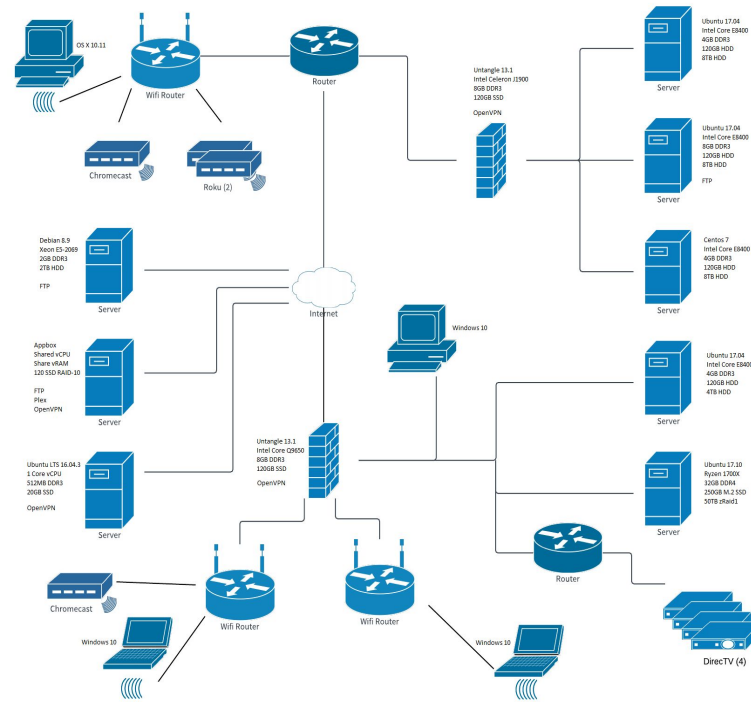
OS X 10.11

Wifi Router

Router

Chromecast

Roku (2)

Untangle 13.1
Intel Celeron J1900
8GB DDR3
120GB SSD

OpenVPN

Ubuntu 17.04
Intel Core E8400
4GB DDR3
120GB HDD
8TB HDD

Server

Ubuntu 17.04
Intel Core E8400
8GB DDR3
120GB HDD
8TB HDD

FTP

Server

Centos 7
Intel Core E8400
4GB DDR3
120GB HDD
8TB HDD

Server

Debian 8.9
Xeon E5-2069
2GB DDR3
2TB HDD

FTP

Server

Internet

Appbox
Shared vCPU
Share vRAM
120 SSD RAID-10

FTP
Plex
OpenVPN

Server

Windows 10

Ubuntu 17.04
Intel Core E8400
4GB DDR3
120GB HDD
4TB HDD

Server

Untangle 13.1
Intel Core Q9650
8GB DDR3
120GB SSD

OpenVPN

Ubuntu LTS 16.04.3
1 Core vCPU
512MB DDR3
20GB SSD

OpenVPN

Server

Ubuntu 17.10
Ryzen 1700X
32GB DDR4
250GB M.2 SSD
50TB zRaid1

Server

Router

Chromecast

Wifi Router

Wifi Router

Windows 10

Windows 10

DirecTV (4)